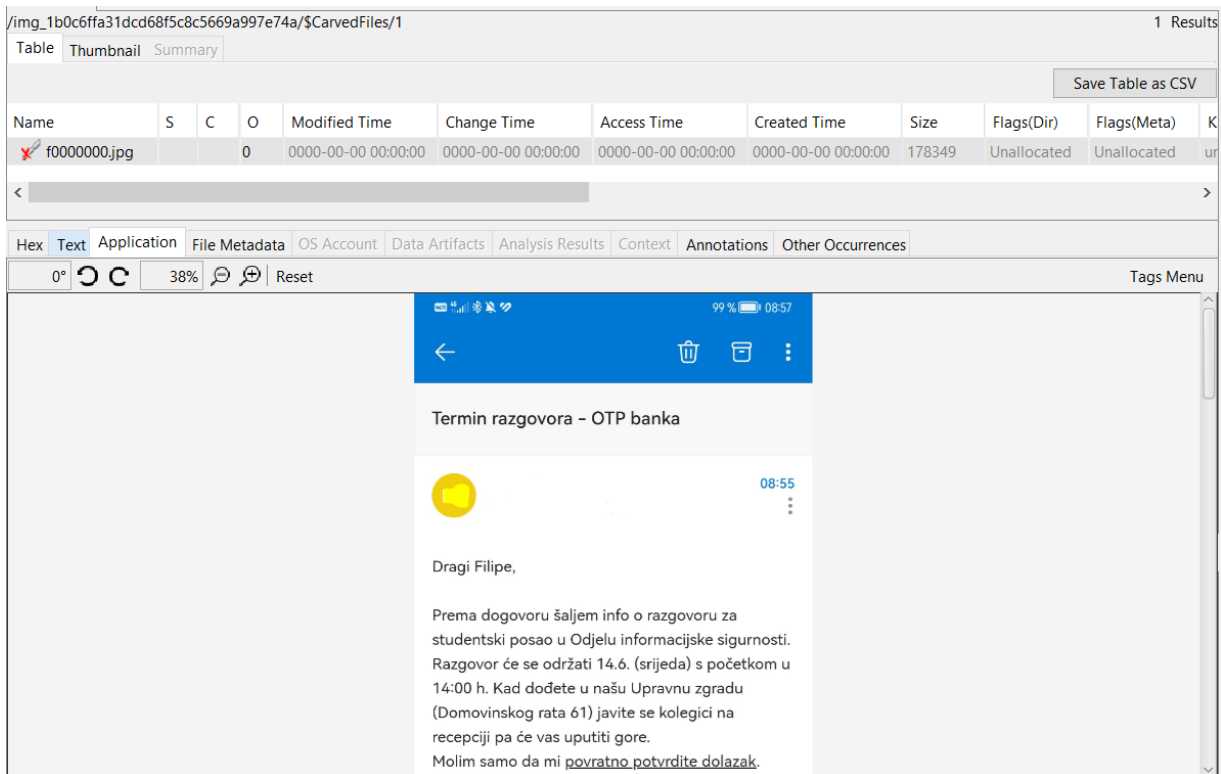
/img_1b0c6ffa31dcd68f5c8c5669a997e74a/$CarvedFiles/1

1 Results

Table Thumbnail Summary

Save Table as CSV

| Name | S | C | O | Modified Time | Change Time | Access Time | Created Time | Size | Flags(Dir) | Flags(Meta) | K |
|---|---|---|---|---|---|---|---|---|---|---|---|
| f0000000.jpg | | | 0 | 0000-00-00 00:00:00 | 0000-00-00 00:00:00 | 0000-00-00 00:00:00 | 0000-00-00 00:00:00 | 178349 | Unallocated | Unallocated | ur |

Hex Text Application File Metadata OS Account Data Artifacts Analysis Results Context Annotations Other Occurrences

0° 38% Reset Tags Menu

99 % 08:57

Termin razgovora – OTP banka

08:55

Dragi Filipe,

Prema dogovoru šaljem info o razgovoru za studentski posao u Odjelu informacijske sigurnosti. Razgovor će se održati 14.6. (srijeda) s početkom u 14:00 h. Kad dođete u našu Upravnu zgradu (Domovinskog rata 61) javite se kolegici na recepciji pa će vas uputiti gore.
Molim samo da mi povratno potvrdite dolazak.